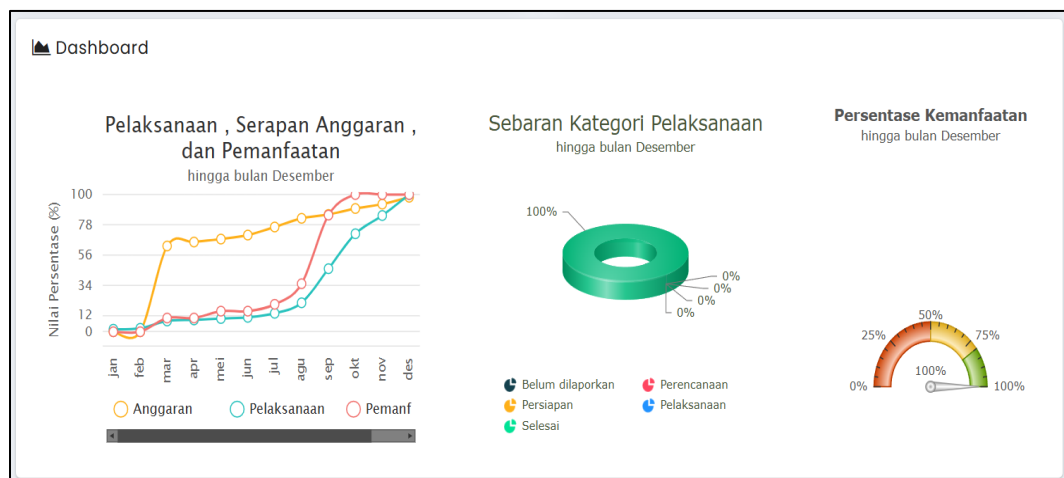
Dashboard

Pelaksanaan , Serapan Anggaran , dan Pemanfaatan
hingga bulan Desember

Nilai Persentase (%)
100
78
56
34
12
0
jan
feb
mar
apr
mei
jun
jul
agu
sep
okt
nov
des

Anggaran
Pelaksanaan
Pemanf

Sebaran Kategori Pelaksanaan
hingga bulan Desember

100%
0%
0%
0%
0%

Belum dilaporkan
Perencanaan
Persiapan
Pelaksanaan
Selesai

Persentase Kemanfaatan
hingga bulan Desember

50%
25%
75%
0%
100%
100%